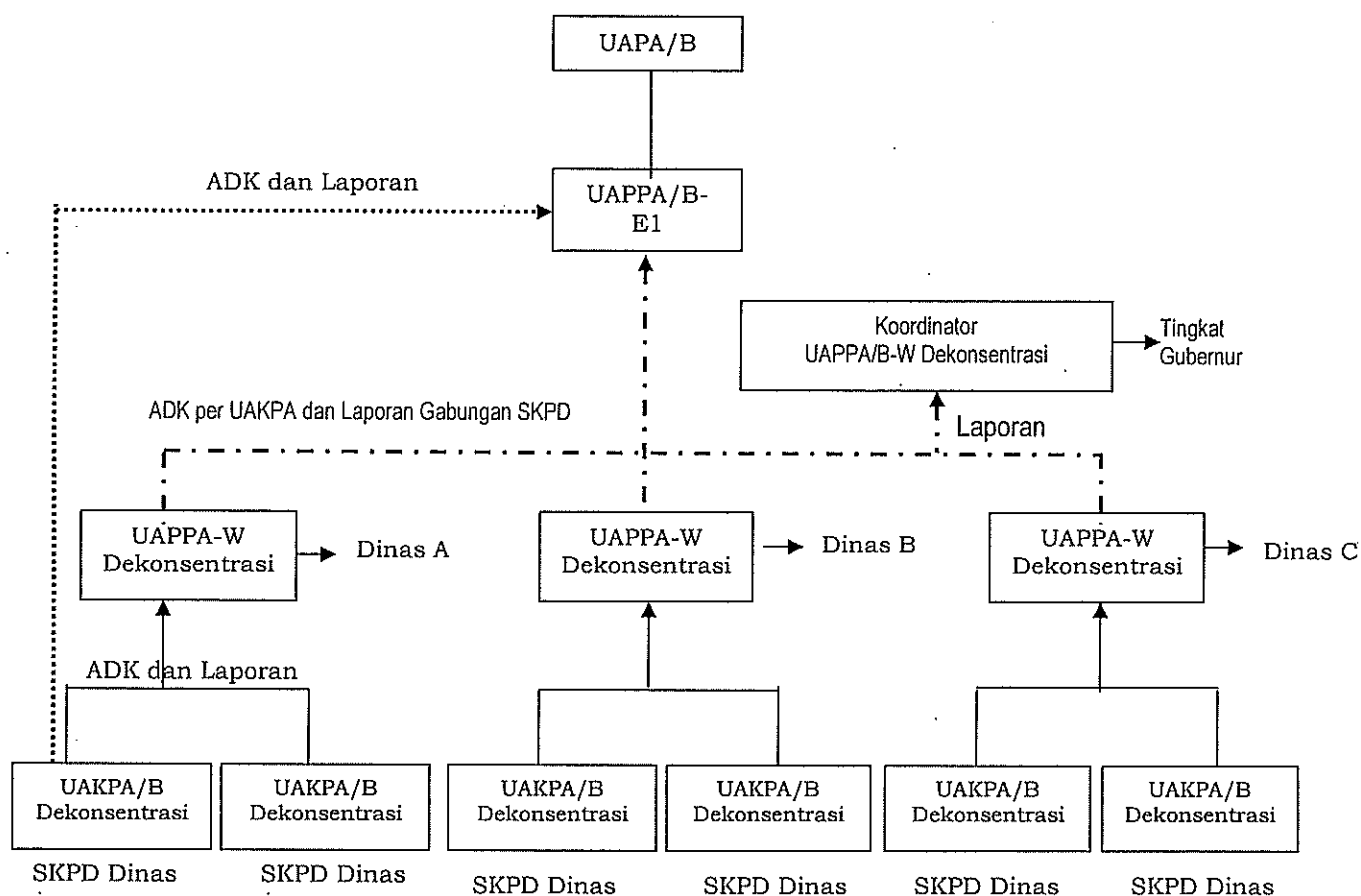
UAPA/B

ADK dan Laporan

UAPPA/B-E1

Koordinator UAPPA/B-W Dekonsentrasi

Tingkat Gubernur

ADK per UAKPA dan Laporan Gabungan SKPD

Laporan

UAPPA-W Dekonsentrasi

Dinas A

UAPPA-W Dekonsentrasi

Dinas B

UAPPA-W Dekonsentrasi

Dinas C

ADK dan Laporan

UAKPA/B Dekonsentrasi

UAKPA/B Dekonsentrasi

UAKPA/B Dekonsentrasi

UAKPA/B Dekonsentrasi

UAKPA/B Dekonsentrasi

UAKPA/B Dekonsentrasi

SKPD Dinas

SKPD Dinas

SKPD Dinas

SKPD Dinas

SKPD Dinas

SKPD Dinas